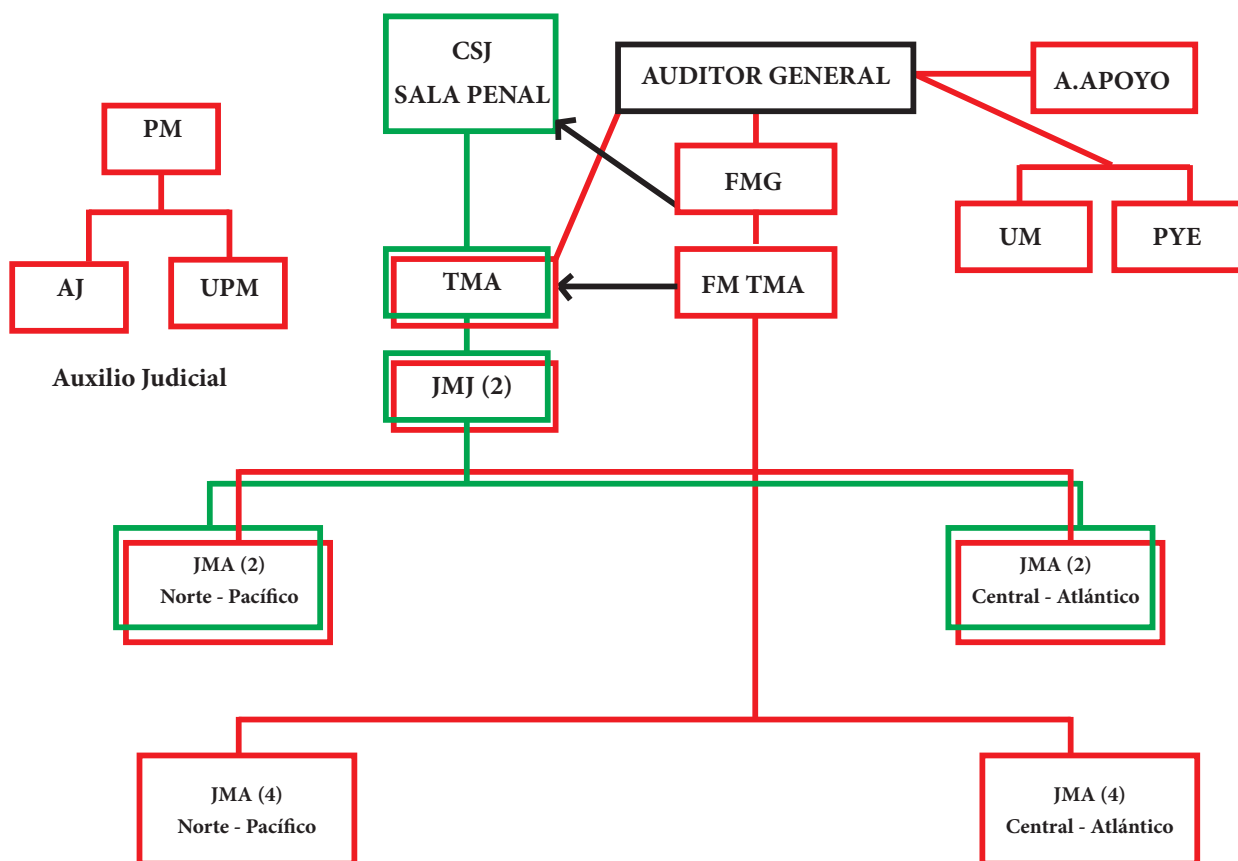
CSJ
SALA PENAL

AUDITOR GENERAL

A.APOYO

PM

AJ

UPM

Auxilio Judicial

FMG

UM

PYE

TMA

FM TMA

JMJ (2)

JMA (2)
Norte - Pacífico

JMA (2)
Central - Atlántico

JMA (4)
Norte - Pacífico

JMA (4)
Central - Atlántico